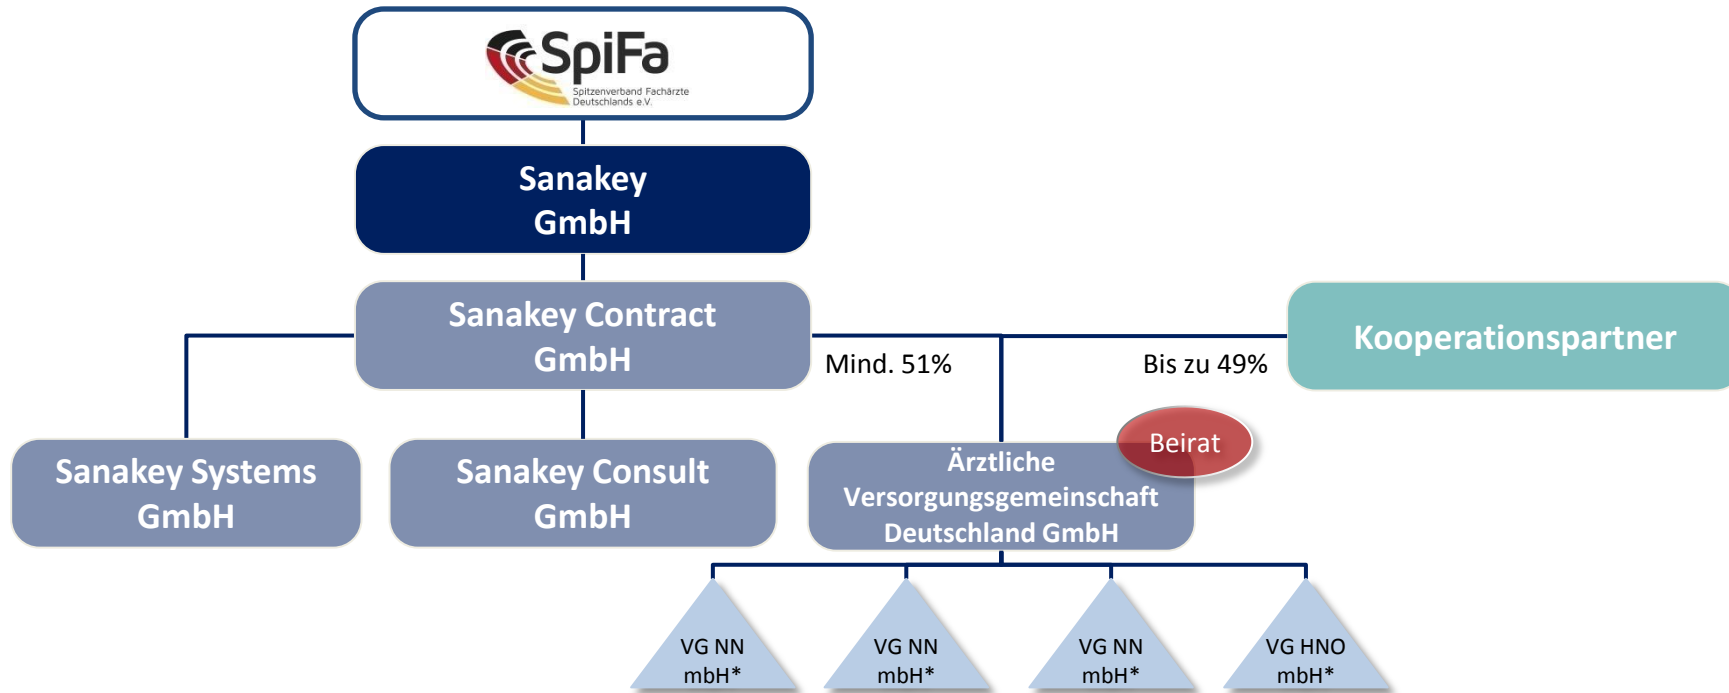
SpiFa
Spitzenverband Fachärzte Deutschlands e.V.

Sanakey GmbH

Sanakey Contract GmbH

Mind. 51%

Bis zu 49%

Kooperationspartner

Sanakey Systems GmbH

Sanakey Consult GmbH

Beirat

Ärztliche Versorgungsgemeinschaft Deutschland GmbH

VG NN mbH*

VG NN mbH*

VG NN mbH*

VG HNO mbH*